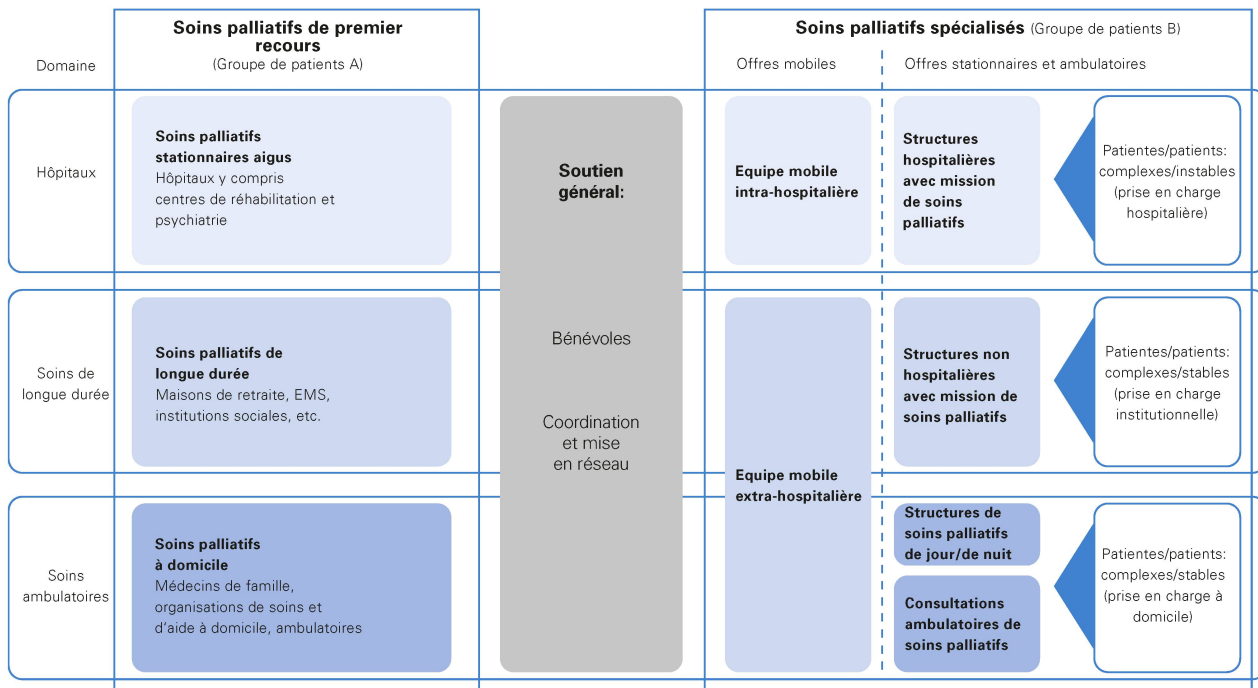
Domaine

Soins palliatifs de premier recours
(Groupe de patients A)

Soins palliatifs spécialisés (Groupe de patients B)

Offres mobiles

Offres stationnaires et ambulatoires

Hôpitaux

Soins palliatifs stationnaires aigus
Hôpitaux y compris centres de réhabilitation et psychiatrie

Soutien général:

Bénévoles

Coordination et mise en réseau

Equipe mobile intra-hospitalière

Structures hospitalières avec mission de soins palliatifs

Patientes/patients: complexes/instables (prise en charge hospitalière)

Soins de longue durée

Soins palliatifs de longue durée
Maisons de retraite, EMS, institutions sociales, etc.

Equipe mobile extra-hospitalière

Structures non hospitalières avec mission de soins palliatifs

Patientes/patients: complexes/stables (prise en charge institutionnelle)

Soins ambulatoires

Soins palliatifs à domicile
Médecins de famille, organisations de soins et d'aide à domicile, ambulatoires

Structures de soins palliatifs de jour/de nuit

Consultations ambulatoires de soins palliatifs

Patientes/patients: complexes/stables (prise en charge à domicile)